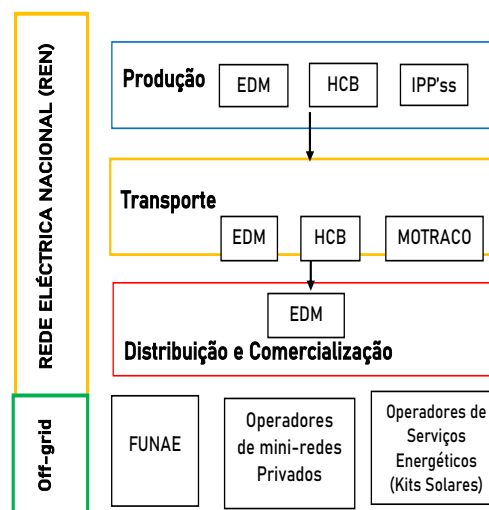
REDE ELÉCTRICA NACIONAL (REN)

Produção

EDM

HCB

IPP'ss

Transporte

EDM

HCB

MOTRACO

EDM

Distribuição e Comercialização

Off-grid

FUNAE

Operadores de mini-redes Privados

Operadores de Serviços Energéticos (Kits Solares)